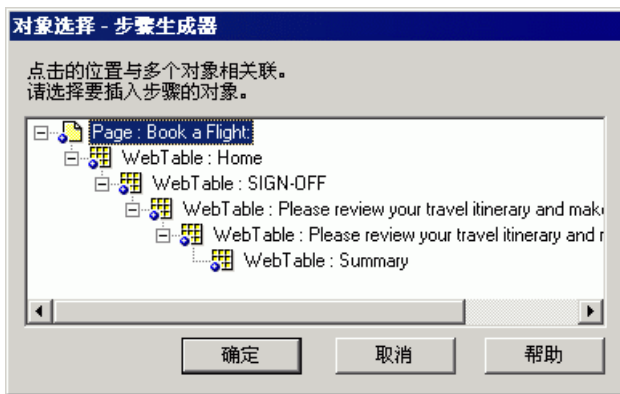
对象选择 - 步骤生成器

点击的位置与多个对象相关联。
请选择要插入步骤的对象。

Page : Book a Flight:
WebTable : Home
WebTable : SIGN-OFF
WebTable : Please review your travel itinerary and mak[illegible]
WebTable : Please review your travel itinerary and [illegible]
WebTable : Summary

确定
取消
帮助